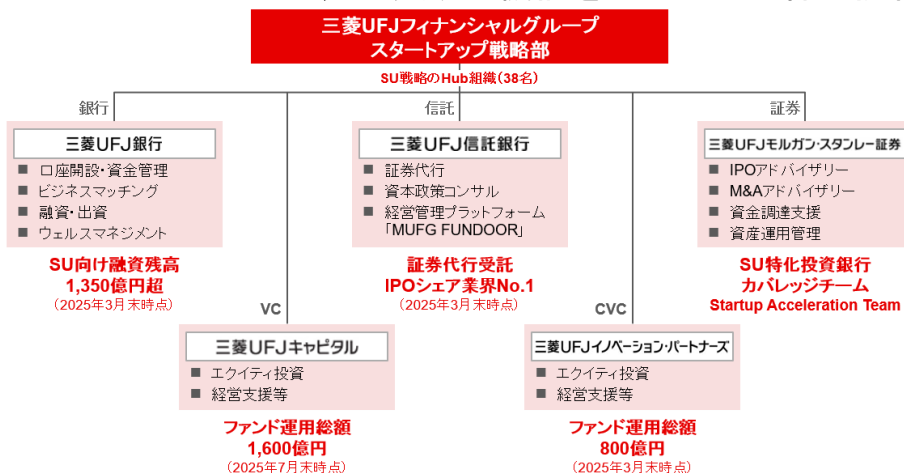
三菱UFJフィナンシャルグループ
スタートアップ戦略部

SU戦略のHub組織（38名）

銀行

三菱UFJ銀行

■ 口座開設・資金管理
■ ビジネスマッチング
■ 融資・出資
■ ウェルスマネジメント

SU向け融資残高
1,350億円超
（2025年3月末時点）

信託

三菱UFJ信託銀行

■ 証券代行
■ 資本政策コンサル
■ 経営管理プラットフォーム「MUFG FUNDOOR」

証券代行受託
IPOシェア業界No.1
（2025年3月末時点）

証券

三菱UFJモルガン・スタンレー証券

■ IPOアドバイザリー
■ M&Aアドバイザリー
■ 資金調達支援
■ 資産運用管理

SU特化投資銀行
カバレッジチーム
Startup Acceleration Team

VC

三菱UFJキャピタル

■ エクイティ投資
■ 経営支援等

ファンド運用総額
1,600億円
（2025年7月末時点）

CVC

三菱UFJイノベーション・パートナーズ

■ エクイティ投資
■ 経営支援等

ファンド運用総額
800億円
（2025年3月末時点）